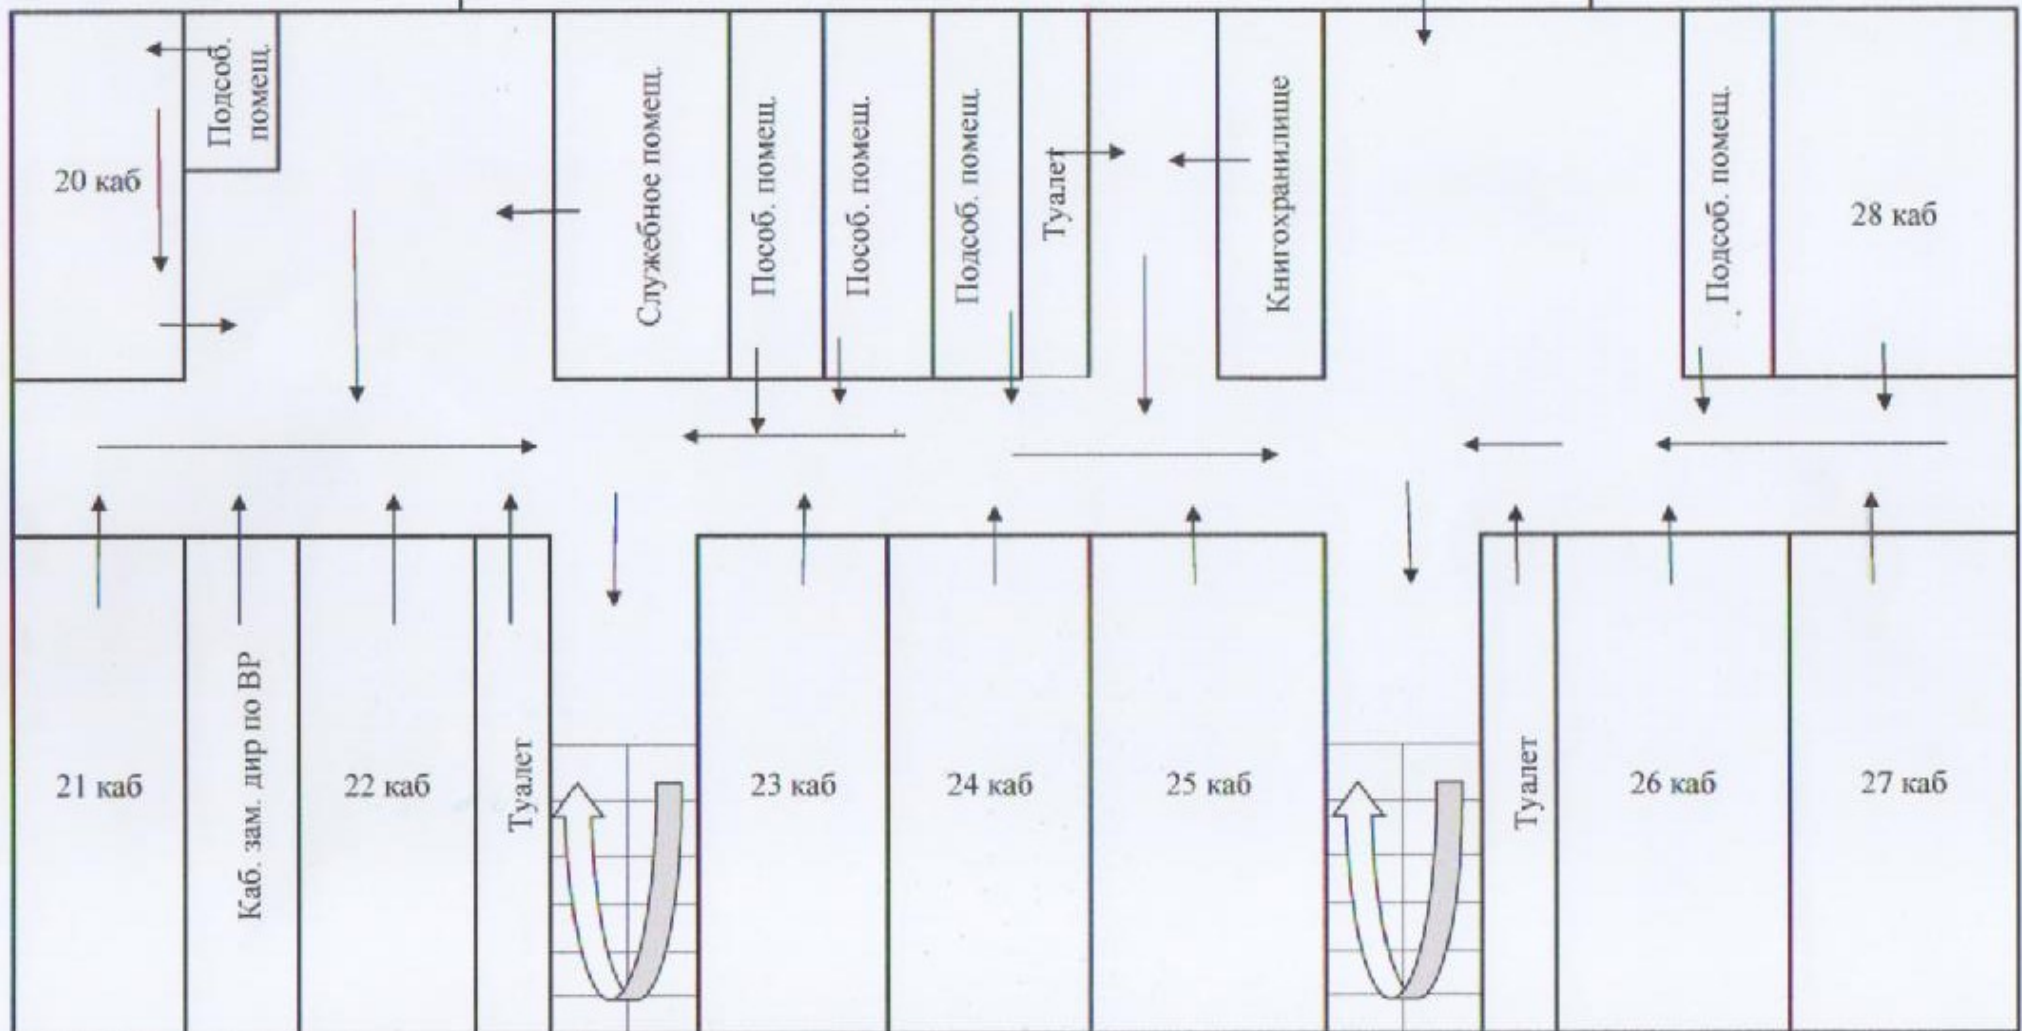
Подсоб. помещ.

20 каб

Служебное помещ.

Пособ. помещ.

Пособ. помещ.

Подсоб. помещ.

Туалет

Книгохранилище

Подсоб. помещ.

28 каб

21 каб

Каб. зам. дир по ВР

22 каб

Туалет

23 каб

24 каб

25 каб

Туалет

26 каб

27 каб